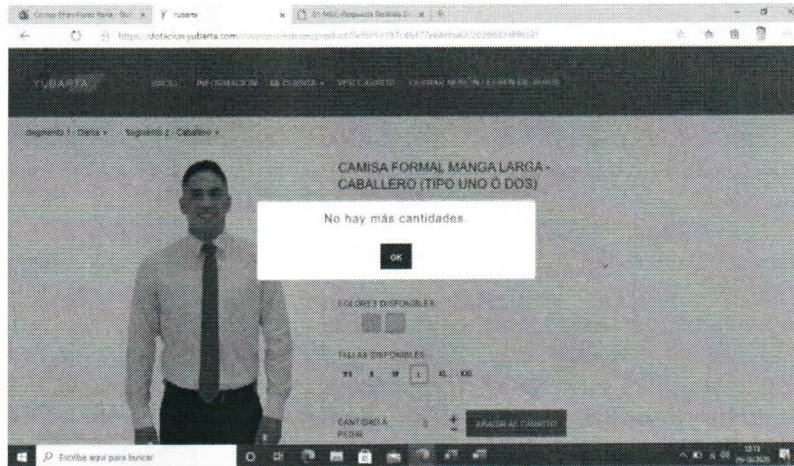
Correo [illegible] | Yubarta | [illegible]

https://dotacion.yubarta.com/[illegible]

YUBARTA INICIO INFORMACIÓN MI CUENTA SEGUIMIENTO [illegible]

Segmento 1 : Dama Segmento 2 : Caballero

CAMISA FORMAL MANGA LARGA - CABALLERO (TIPO UNO O DOS)

No hay más cantidades.

OK

COLORES DISPONIBLES

TALLAS DISPONIBLES

XS S M L XL XXL

CANTIDAD A PEDIR 1 AGREGAR AL CARRITO

Escribe aquí para buscar